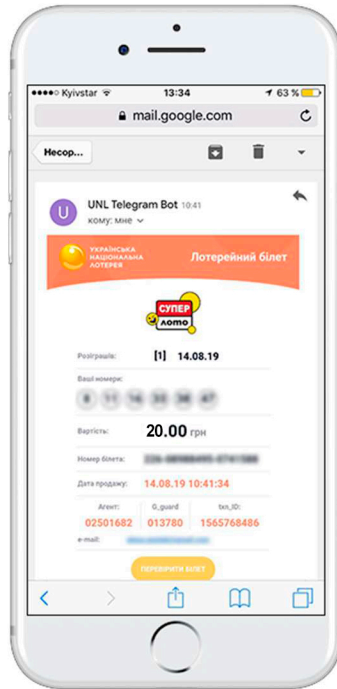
●●●○○ Kyivstar 13:34 63 %

mail.google.com

Несор...

U UNL Telegram Bot 10:41
кому: мне

УКРАЇНСЬКА НАЦІОНАЛЬНА ЛОТЕРЕЯ Лотерейний білет

СУПЕР лото

Розіграш: [1] 14.08.19

Ваші номери:
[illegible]

Вартість: 20.00 грн

Номер білета: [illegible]

Дата продажу: 14.08.19 10:41:34

| Агент: | G_guard | txn_ID: |
|---|---|---|
| 02501682 | 013780 | 1565768486 |

e-mail: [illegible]

ПЕРЕВІРИТИ БІЛЕТ